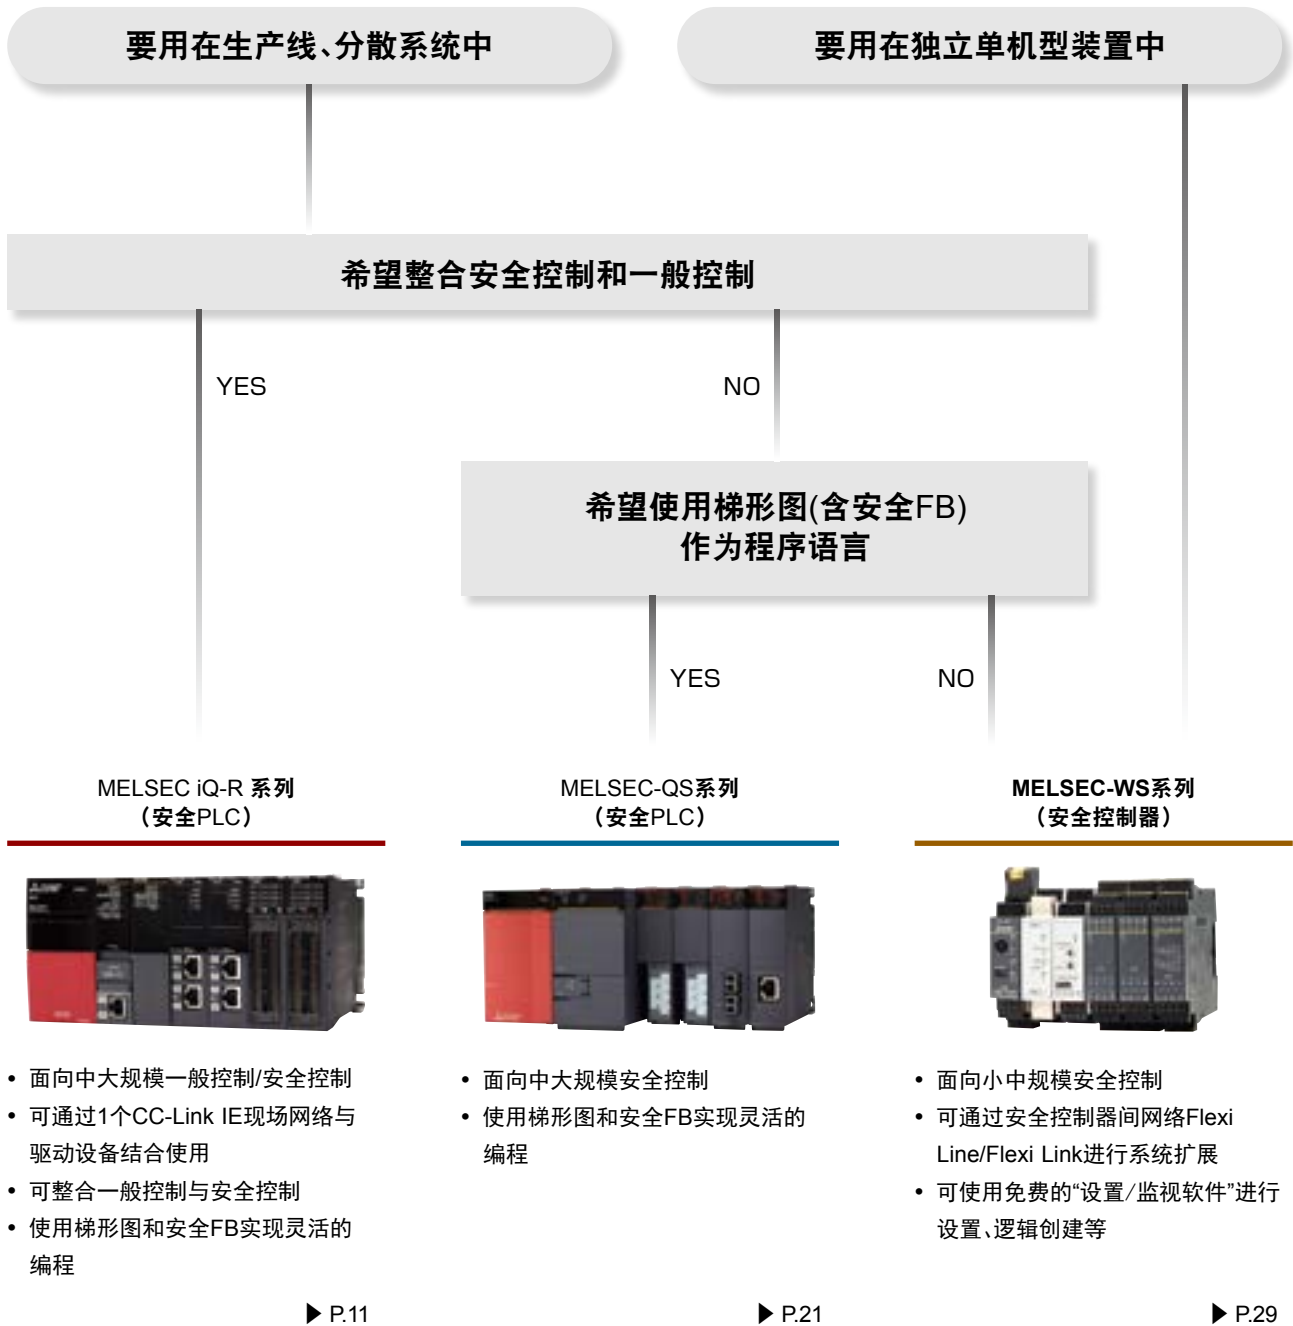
要用在生产线、分散系统中

要用在独立单机型装置中

希望整合安全控制和一般控制

YES

NO

希望使用梯形图(含安全FB)作为程序语言

YES

NO

MELSEC iQ-R 系列
（安全PLC）

• 面向中大规模一般控制/安全控制
• 可通过1个CC-Link IE现场网络与驱动设备结合使用
• 可整合一般控制与安全控制
• 使用梯形图和安全FB实现灵活的编程

▶ P.11

MELSEC-QS系列
（安全PLC）

• 面向中大规模安全控制
• 使用梯形图和安全FB实现灵活的编程

▶ P.21

MELSEC-WS系列
（安全控制器）

• 面向小中规模安全控制
• 可通过安全控制器间网络Flexi Line/Flexi Link进行系统扩展
• 可使用免费的“设置/监视软件”进行设置、逻辑创建等

▶ P.29